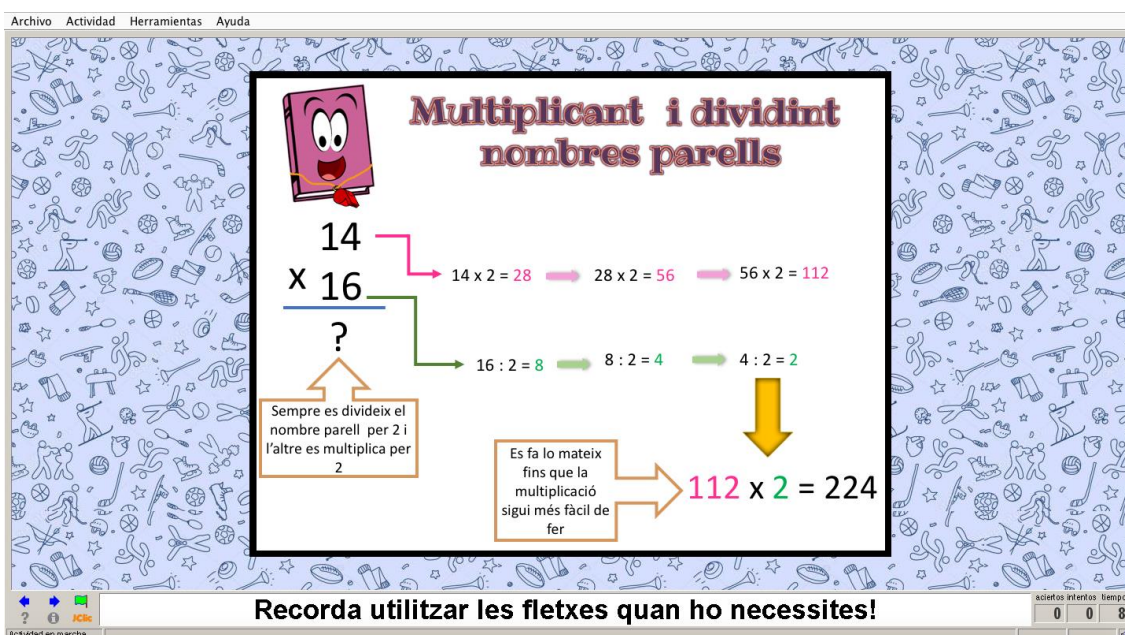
Archivo Actividad Herramientas Ayuda

Multiplicant i dividint nombres parells

14
x 16
?

14 x 2 = 28 28 x 2 = 56 56 x 2 = 112

16 : 2 = 8 8 : 2 = 4 4 : 2 = 2

Sempre es divideix el nombre parell per 2 i l'altre es multiplica per 2

Es fa lo mateix fins que la multiplicació sigui més fàcil de fer

112 x 2 = 224

? JClic

Recorda utilitzar les fletxes quan ho necessites!

aciertos intentos tiempo
0 0 8

Actividad en marcha